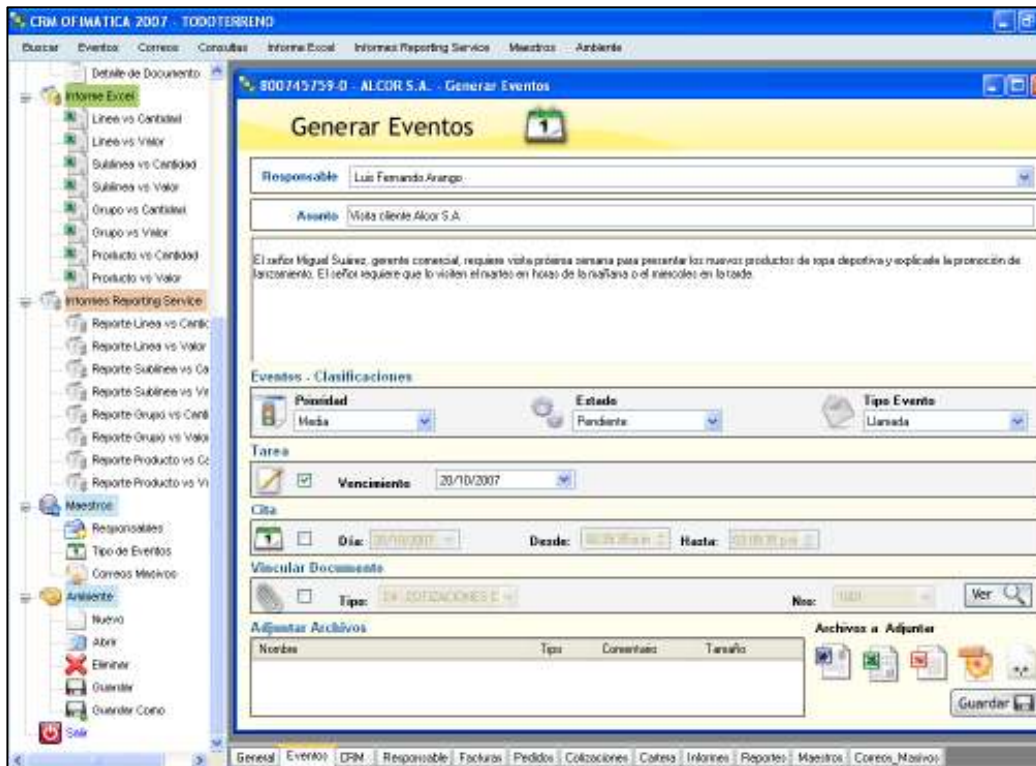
CRM OFIMATICA 2007 - TODOTERRENO

Buscar Eventos Correos Consultas Informe Excel Informes Reporting Service Maestros Ambiente

Detalle de Documento
Informe Excel
Linea vs Cantidad
Linea vs Valor
Sublinea vs Cantidad
Sublinea vs Valor
Grupo vs Cantidad
Grupo vs Valor
Producto vs Cantidad
Producto vs Valor
Informes Reporting Service
Reporte Linea vs Cantic
Reporte Linea vs Valor
Reporte Sublinea vs Ca
Reporte Sublinea vs Va
Reporte Grupo vs Canti
Reporte Grupo vs Valor
Reporte Producto vs Cc
Reporte Producto vs Va
Maestros
Responsables
Tipo de Eventos
Correos Masivos
Ambiente
Nuevo
Abrir
Eliminar
Guardar
Guardar Como
Salir

800745759-0 - ALCOR S.A. - Generar Eventos

Generar Eventos

Responsable Luis Fernando Arango

Asunto Visita cliente Alcor S.A.

El señor Miguel Suárez, gerente comercial, requiere visita próxima semana para presentar los nuevos productos de ropa deportiva y explicarle la promoción de lanzamiento. El señor requiere que lo visiten el martes en horas de la mañana o el miércoles en la tarde.

Eventos - Clasificaciones
Prioridad Media
Estado Pendiente
Tipo Evento Llamada

Tarea
Vencimiento 20/10/2007

Cita
Día: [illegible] Desde: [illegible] Hasta: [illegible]

Vincular Documento
Tipo: 24 COTIZACIONES E Nro: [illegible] Ver

Adjuntar Archivos
| Nombre | Tipo | Comentario | Tamaño |
|---|---|---|---|

Archivos a Adjuntar

Guardar

General Eventos CRM Responsable Facturas Pedidos Cotizaciones Cartera Informes Reportes Maestros Correos_Masivos